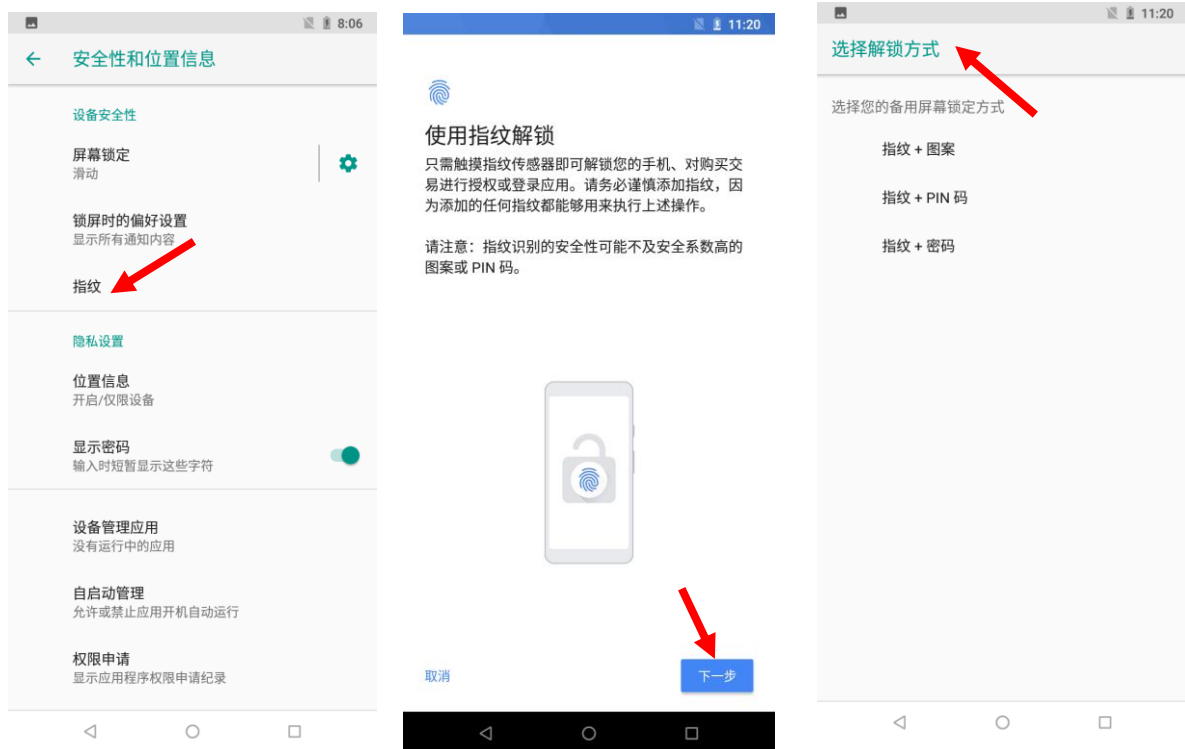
8:06

安全性和位置信息

设备安全性

屏幕锁定
滑动

锁屏时的偏好设置
显示所有通知内容

指纹

隐私设置

位置信息
开启/仅限设备

显示密码
输入时短暂显示这些字符

设备管理应用
没有运行中的应用

自启动管理
允许或禁止应用开机自动运行

权限申请
显示应用程序权限申请纪录

11:20

使用指纹解锁

只需触摸指纹传感器即可解锁您的手机、对购买交易进行授权或登录应用。请务必谨慎添加指纹，因为添加的任何指纹都能够用来执行上述操作。

请注意：指纹识别的安全性可能不及安全系数高的图案或 PIN 码。

取消

下一步

11:20

选择解锁方式

选择您的备用屏幕锁定方式

指纹 + 图案

指纹 + PIN 码

指纹 + 密码